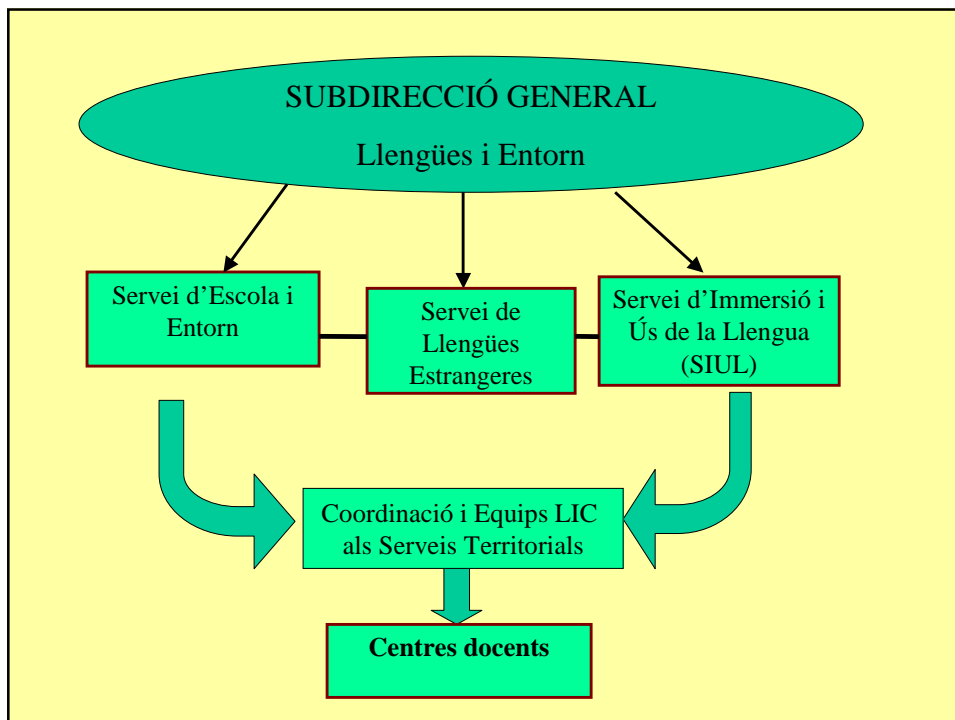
SUBDIRECCIÓ GENERAL

Llengües i Entorn

Servei d'Escola i Entorn

Servei de Llengües Estrangeres

Servei d'Immersió i Ús de la Llengua (SIUL)

Coordinació i Equips LIC als Serveis Territorials

Centres docents